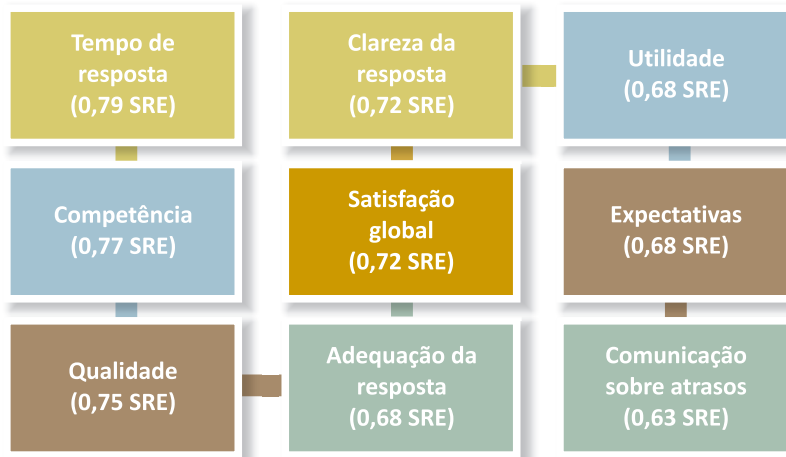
Tempo de resposta (0,79 SRE)

Clareza da resposta (0,72 SRE)

Utilidade (0,68 SRE)

Competência (0,77 SRE)

Satisfação global (0,72 SRE)

Expectativas (0,68 SRE)

Qualidade (0,75 SRE)

Adequação da resposta (0,68 SRE)

Comunicação sobre atrasos (0,63 SRE)